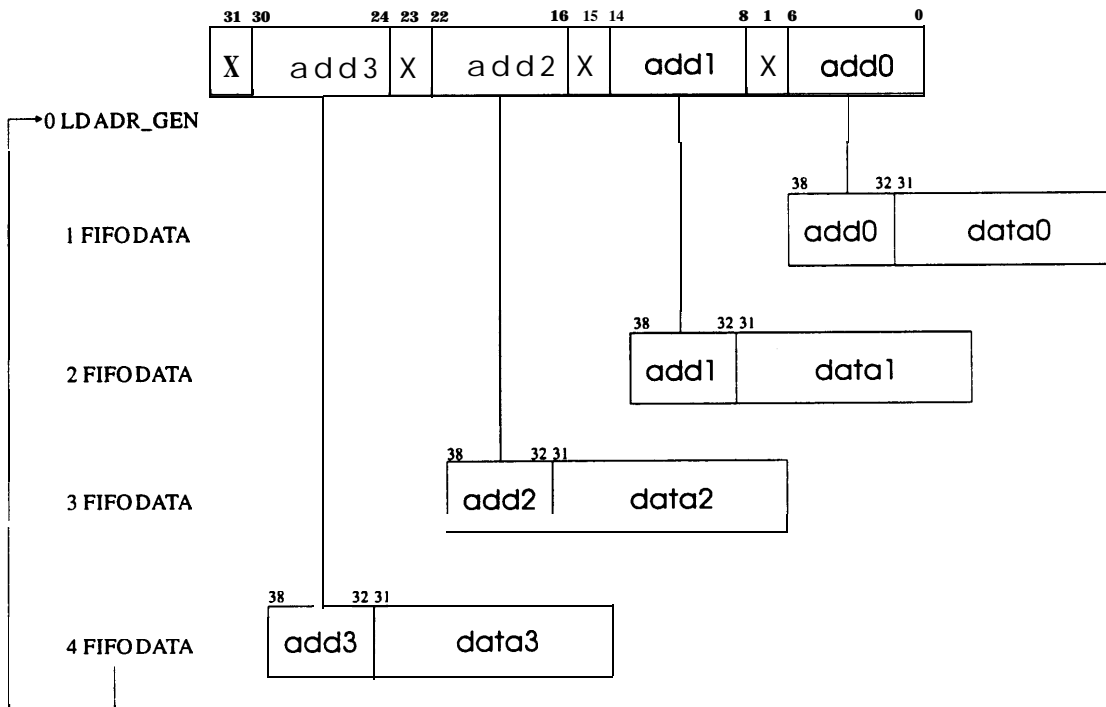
31 30 24 23 22 16 15 14 8 1 6 0

X add3 X add2 X add1 X add0

0 LDADR_GEN

38 32 31
add0 data0

1 FIFODATA

38 32 31
add1 data1

2 FIFODATA

38 32 31
add2 data2

3 FIFODATA

38 32 31
add3 data3

4 FIFODATA